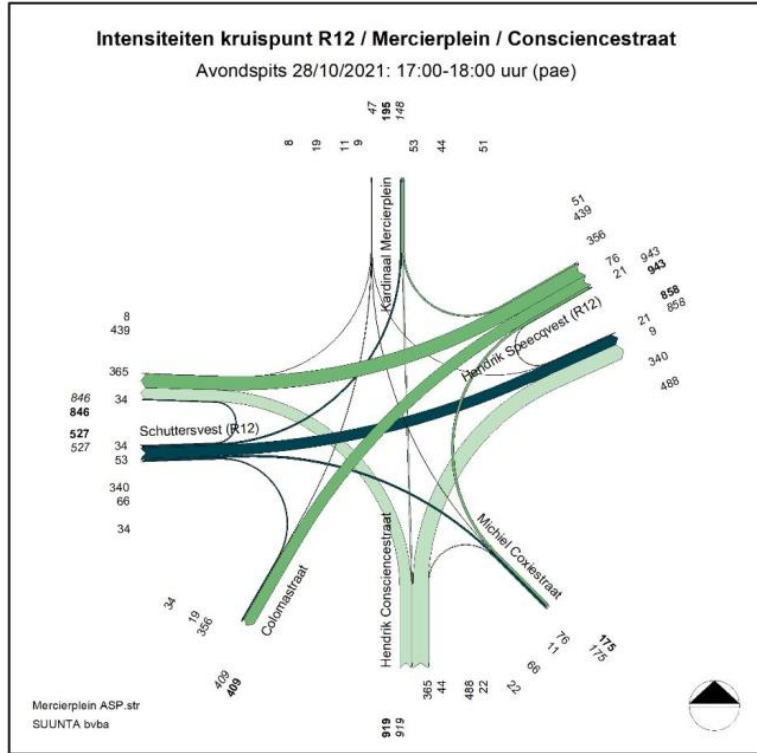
Intensiteiten kruispunt R12 / Mercierplein / Consciencestraat
Avondspits 28/10/2021: 17:00-18:00 uur (pae)

47
195
148

8 19 11 9 53 44 51

Kardinaal Mercierplein

51
439
356
76
21
943
943
858
858
21
9
340
488

Hendrik Speecqvest (R12)

8
439
365
34
846
846
527
527
34
53
340
66
34

Schuttersvest (R12)

Colomastraat

Hendrik Consciencestraat

Michiel Coxiestraat

34
19
356

409
409

365 44 488 22 22
66
76
11
175
175

919
919

Mercierplein ASP.str
SUUNTA bvba